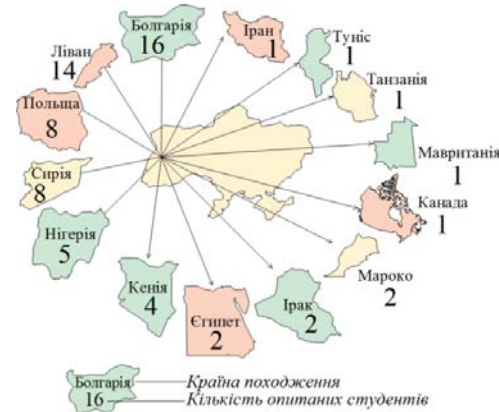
Болгарія
16

Іран
1

Туніс
1

Ліван
14

Танзанія
1

Польща
8

Мавританія
1

Сирія
8

Канада
1

Нігерія
5

Кенія
4

Мароко
2

Єгипет
2

Ірак
2

Болгарія — Країна походження
16 — Кількість опитаних студентів